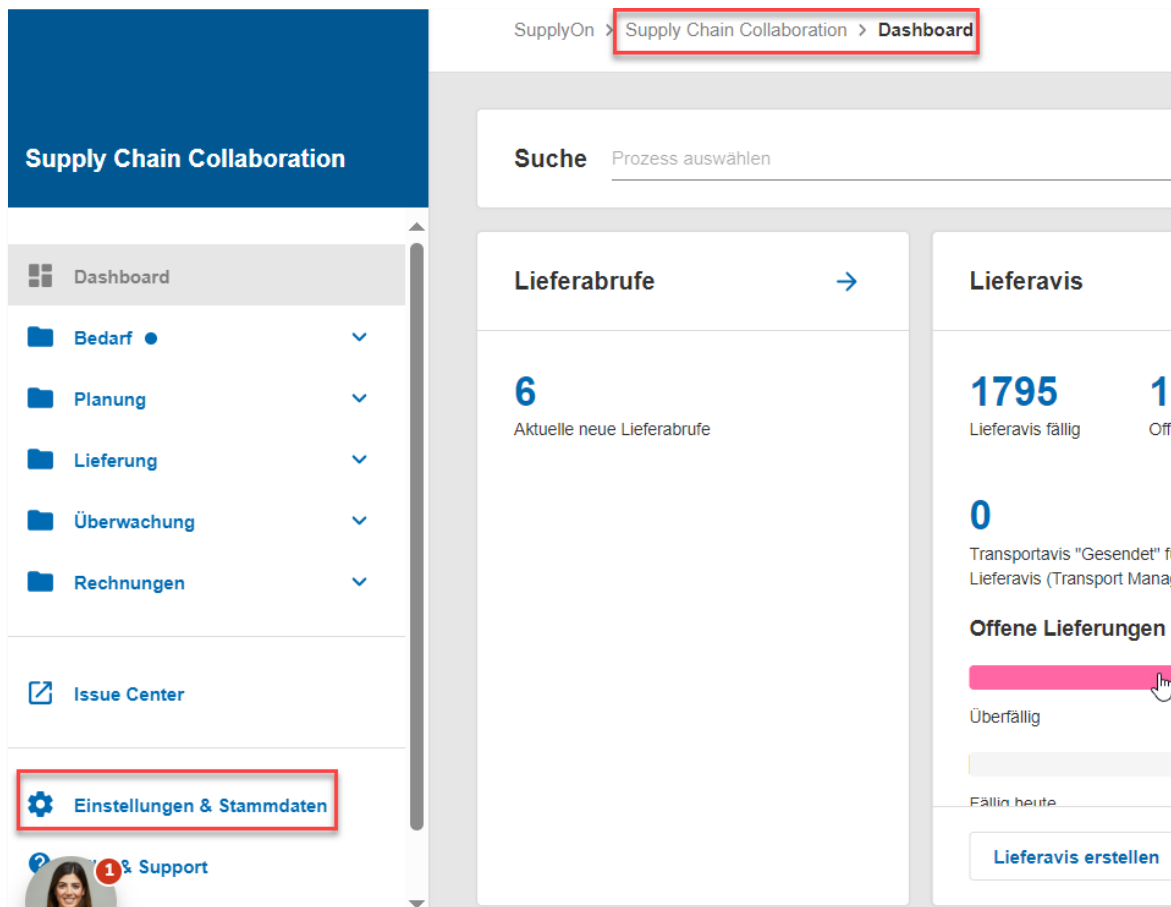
SupplyOn > Supply Chain Collaboration > Dashboard

Supply Chain Collaboration

Dashboard
Bedarf
Planung
Lieferung
Überwachung
Rechnungen

Issue Center

Einstellungen & Stammdaten

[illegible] & Support
1

Suche Prozess auswählen

Lieferabrufe →

6
Aktuelle neue Lieferabrufe

Lieferavis

1795
Lieferavis fällig

1
Off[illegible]

0
Transportavis "Gesendet" f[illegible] Lieferavis (Transport Manag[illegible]

Offene Lieferungen

Überfällig

Fällig heute

Lieferavis erstellen